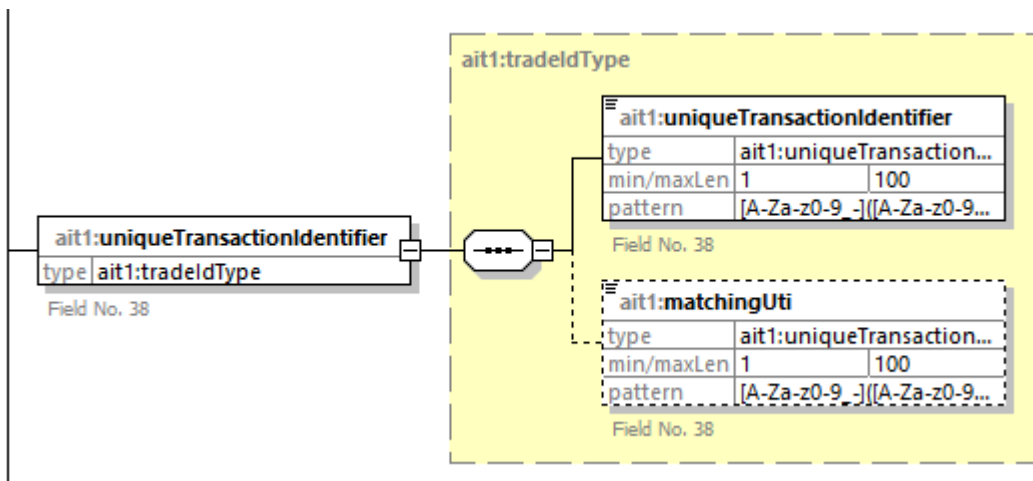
ait1:tradeIdType

ait1:uniqueTransactionIdentifier

| type | ait1:uniqueTransaction... | |
|---|---|---|
| min/maxLen | 1 | 100 |
| pattern | [A-Za-z0-9_-]([A-Za-z0-9... | |

Field No. 38

ait1:uniqueTransactionIdentifier

| type | ait1:tradeIdType |
|---|---|

Field No. 38

ait1:matchingUti

| type | ait1:uniqueTransaction... | |
|---|---|---|
| min/maxLen | 1 | 100 |
| pattern | [A-Za-z0-9_-]([A-Za-z0-9... | |

Field No. 38